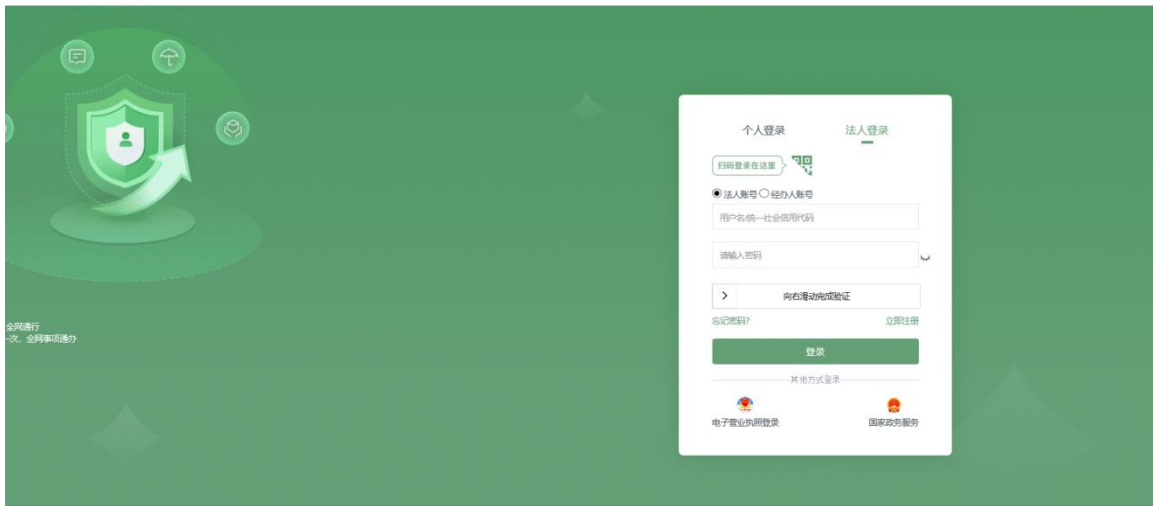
全网通行
一次，全网事项通办

个人登录 法人登录

扫码登录在这里

法人账号 经办人账号

用户名/统一社会信用代码

请输入密码

向右滑动完成验证

忘记密码?
立即注册

登录

其他方式登录

电子营业执照登录
国家政务服务